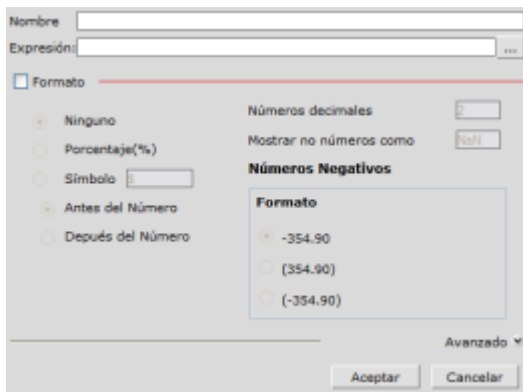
Nombre
Expresión:
...
Formato

Ninguno
Porcentaje(%)
Símbolo $
Antes del Número
Depués del Número

Números decimales 2
Mostrar no números como NaN
Números Negativos

Formato
-354.90
(354.90)
(-354.90)

Avanzado

Aceptar
Cancelar